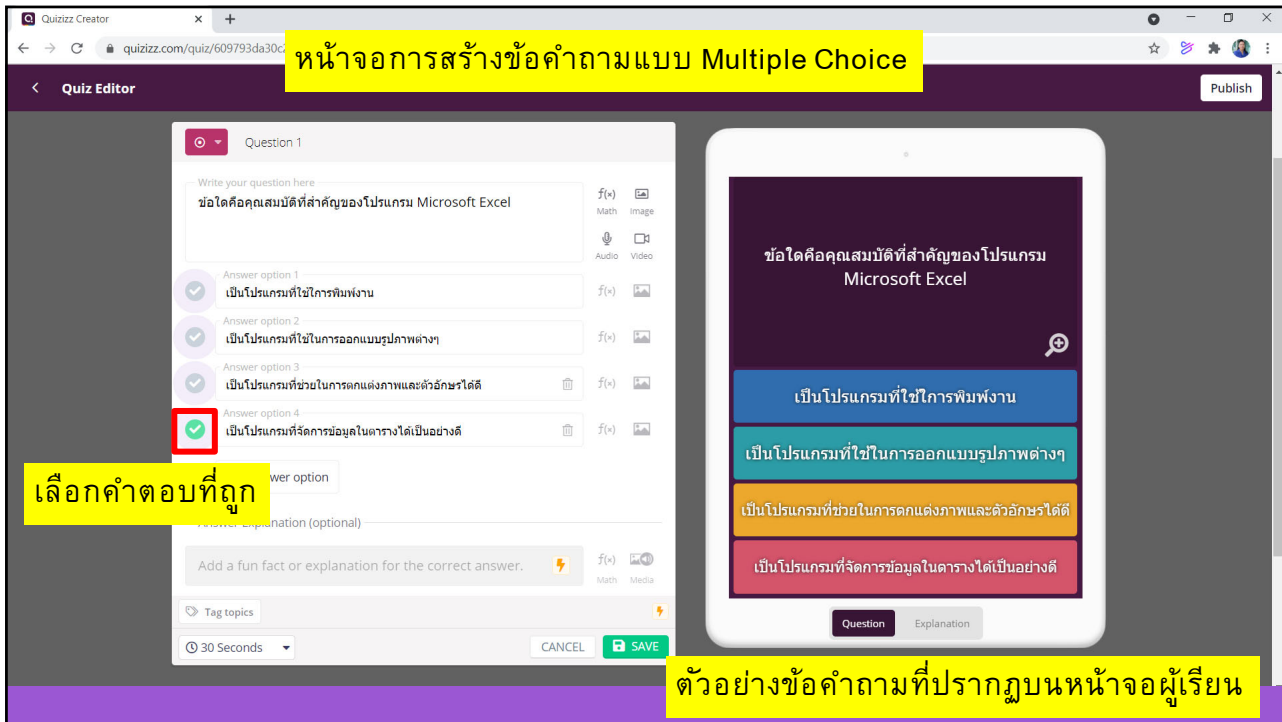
Quizizz Creator

quizizz.com/quiz/609793da30c

หน้าจอการสร้างข้อคำถามแบบ Multiple Choice

Quiz Editor

Publish

Question 1

Write your question here
ข้อใดคือคุณสมบัติที่สำคัญของโปรแกรม Microsoft Excel

f(x) Math
Image
Audio
Video

Answer option 1
เป็นโปรแกรมที่ใช้ในการพิมพ์งาน

Answer option 2
เป็นโปรแกรมที่ใช้ในการออกแบบรูปภาพต่างๆ

Answer option 3
เป็นโปรแกรมที่ช่วยในการตกแต่งภาพและตัวอักษรได้ดี

Answer option 4
เป็นโปรแกรมที่จัดการข้อมูลในตารางได้เป็นอย่างดี

เลือกคำตอบที่ถูก

wer option

Answer Explanation (optional)

Add a fun fact or explanation for the correct answer.

Math
Media

Tag topics

30 Seconds

CANCEL

SAVE

ข้อใดคือคุณสมบัติที่สำคัญของโปรแกรม Microsoft Excel

เป็นโปรแกรมที่ใช้ในการพิมพ์งาน

เป็นโปรแกรมที่ใช้ในการออกแบบรูปภาพต่างๆ

เป็นโปรแกรมที่ช่วยในการตกแต่งภาพและตัวอักษรได้ดี

เป็นโปรแกรมที่จัดการข้อมูลในตารางได้เป็นอย่างดี

Question

Explanation

ตัวอย่างข้อคำถามที่ปรากฏบนหน้าจอผู้เรียน